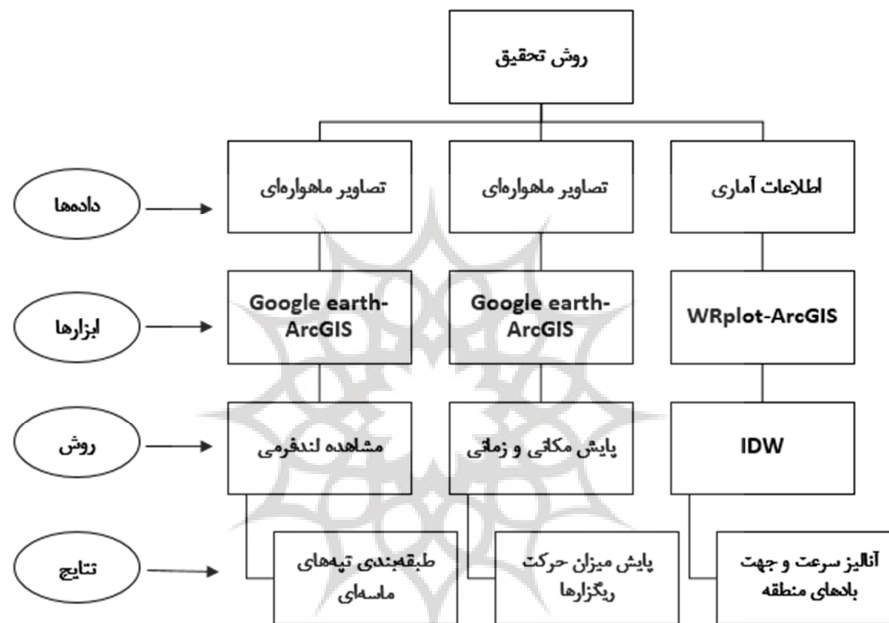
روش تحقیق

داده‌ها

ابزارها

روش

نتایج

اطلاعات آماری

تصاویر ماهواره‌ای

تصاویر ماهواره‌ای

WRplot-ArcGIS

Google earth-ArcGIS

Google earth-ArcGIS

IDW

پایش مکانی و زمانی

مشاهده لندفرمی

آنالیز سرعت و جهت بادهای منطقه

پایش میزان حرکت ریگزارها

طبقه‌بندی تپه‌های ماسه‌ای